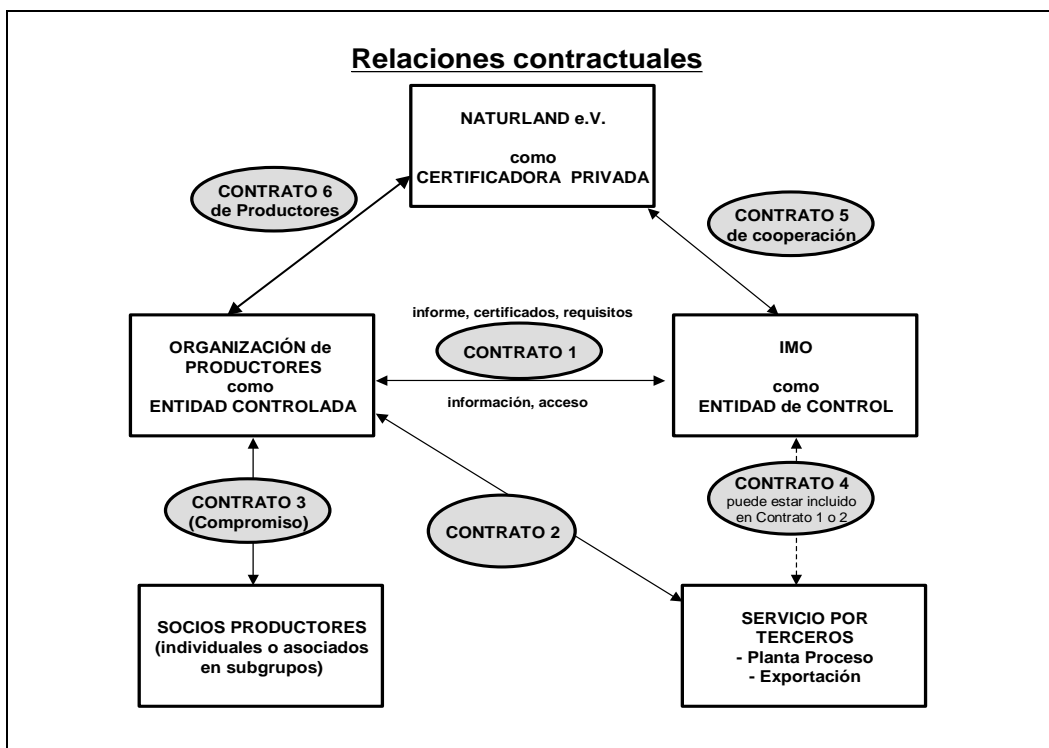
Relaciones contractuales

NATURLAND e.V.
como
CERTIFICADORA PRIVADA

CONTRATO 6
de Productores

CONTRATO 5
de cooperación

informe, certificados, requisitos

ORGANIZACIÓN de PRODUCTORES
como
ENTIDAD CONTROLADA

CONTRATO 1

IMO
como
ENTIDAD de CONTROL

información, acceso

CONTRATO 3
(Compromiso)

CONTRATO 4
puede estar incluido en Contrato 1 o 2

CONTRATO 2

SOCIOS PRODUCTORES
(individuales o asociados en subgrupos)

SERVICIO POR TERCEROS
- Planta Proceso
- Exportación